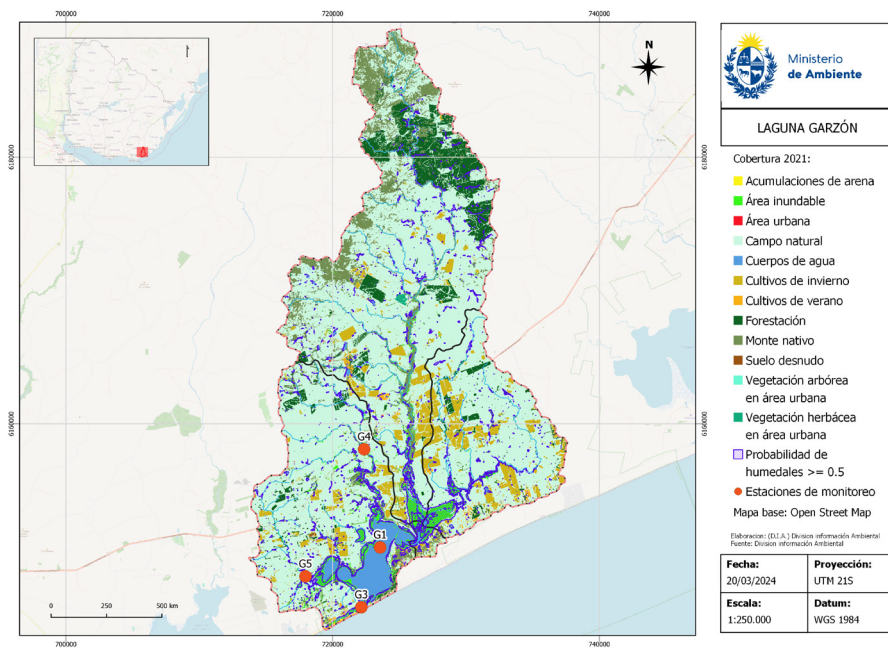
700000
720000
740000
6180000
6160000
N
G4
G1
G5
G3
0 250 500 km
700000
720000
740000

Ministerio
de Ambiente

LAGUNA GARZÓN

Cobertura 2021:
Acumulaciones de arena
Área inundable
Área urbana
Campo natural
Cuerpos de agua
Cultivos de invierno
Cultivos de verano
Forestación
Monte nativo
Suelo desnudo
Vegetación arbórea en área urbana
Vegetación herbácea en área urbana
Probabilidad de humedales >= 0.5
Estaciones de monitoreo
Mapa base: Open Street Map

Elaboracion: (D.I.A.) Division información Ambiental
Fuente: Division información Ambiental

| Fecha: 20/03/2024 | Proyección: UTM 21S |
|---|---|
| Escala: 1:250.000 | Datum: WGS 1984 |